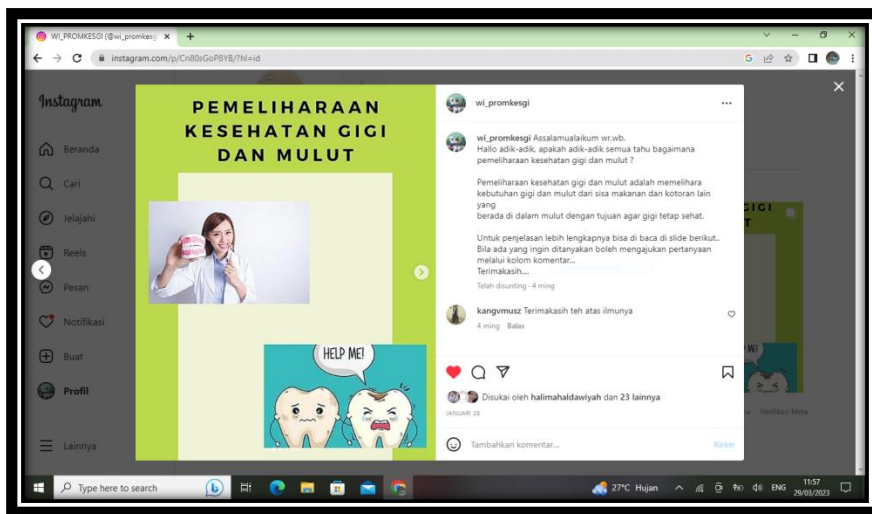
WI_PROMKESGI (@wi_promkesg ×
instagram.com/p/Cn80sGoPBYB/?hl=id

Instagram
Beranda
Cari
Jelajahi
Reels
Pesan
Notifikasi
Buat
Profil
Lainnya

PEMELIHARAAN KESEHATAN GIGI DAN MULUT

HELP ME!

wi_promkesgi

wi_promkesgi Assalamualaikum wr.wb.
Hallo adik-adik, apakah adik-adik semua tahu bagaimana pemeliharaan kesehatan gigi dan mulut ?

Pemeliharaan kesehatan gigi dan mulut adalah memelihara kebutuhan gigi dan mulut dari sisa makanan dan kotoran lain yang
berada di dalam mulut dengan tujuan agar gigi tetap sehat.

Untuk penjelasan lebih lengkapnya bisa di baca di slide berikut..
Bila ada yang ingin ditanyakan boleh mengajukan pertanyaan melalui kolom komentar...
Terimakasih....

Telah disunting · 4 ming

kangvmusz Terimakasih teh atas ilmunya
4 ming Balas

Disukai oleh halimahaldawiyah dan 23 lainnya
JANUARI 28

Tambahkan komentar...
Kirim

GIGI
T
ME!
Verifikasi Meta

Type here to search
27°C Hujan
ENG
11:57
29/03/2023